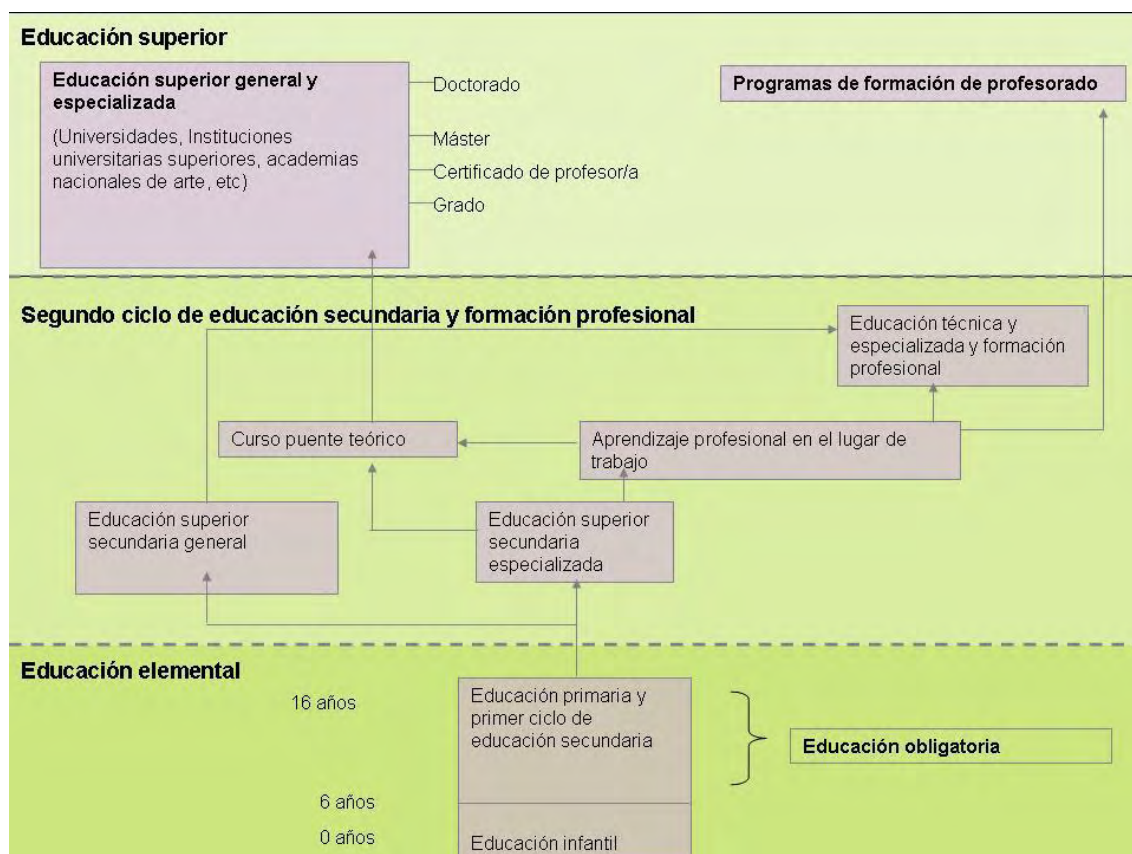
Educación superior

Educación superior general y especializada

(Universidades, Instituciones universitarias superiores, academias nacionales de arte, etc)

Doctorado

Máster

Certificado de profesor/a

Grado

Programas de formación de profesorado

Segundo ciclo de educación secundaria y formación profesional

Educación técnica y especializada y formación profesional

Curso puente teórico

Aprendizaje profesional en el lugar de trabajo

Educación superior secundaria general

Educación superior secundaria especializada

Educación elemental

16 años

Educación primaria y primer ciclo de educación secundaria

Educación obligatoria

6 años

0 años

Educación infantil